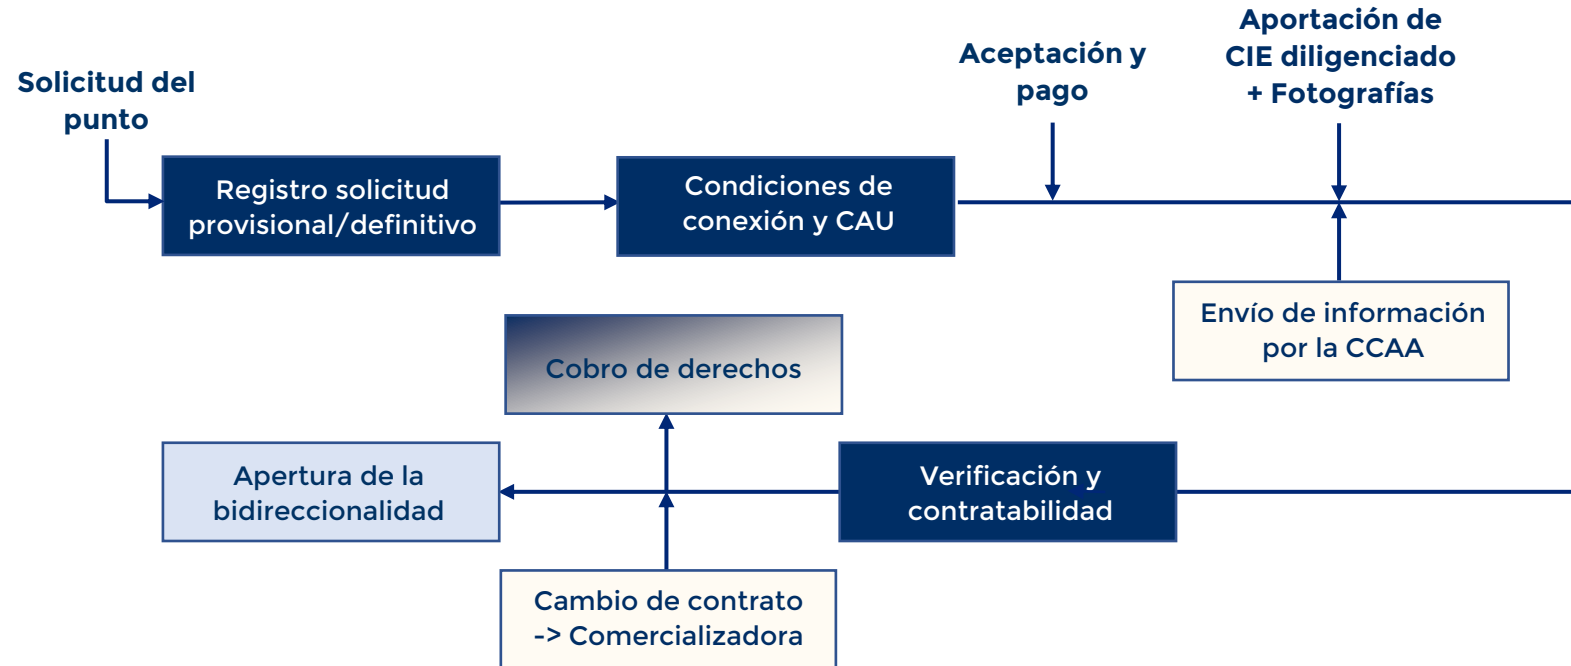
Solicitud del punto

Registro solicitud provisional/definitivo

Condiciones de conexión y CAU

Aceptación y pago

Aportación de CIE diligenciado + Fotografías

Envío de información por la CCAA

Cobro de derechos

Apertura de la bidireccionalidad

Verificación y contratabilidad

Cambio de contrato -> Comercializadora